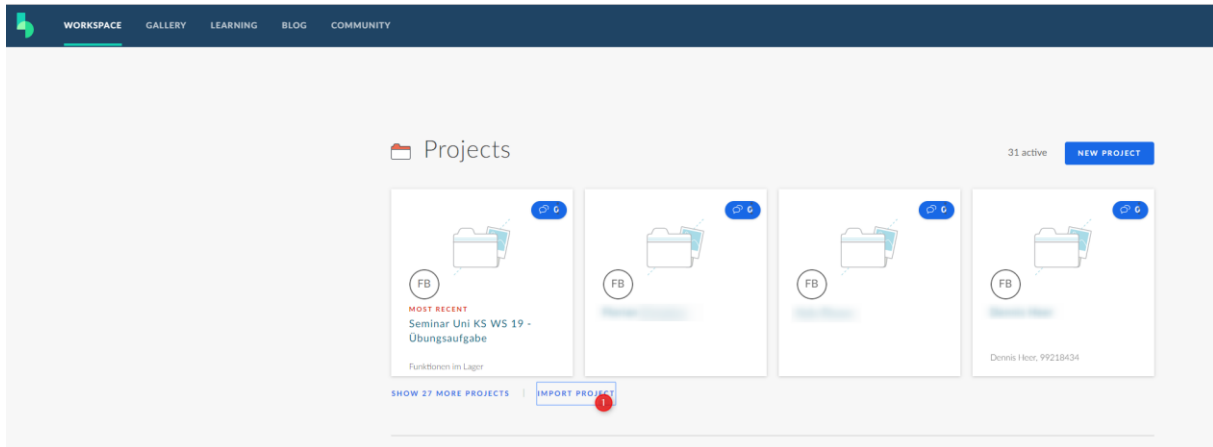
WORKSPACE GALLERY LEARNING BLOG COMMUNITY

Projects

31 active NEW PROJECT

0

FB

MOST RECENT

Seminar Uni KS WS 19 - Übungsaufgabe

Funktionen im Lager

0

FB

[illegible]

0

FB

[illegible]

0

FB

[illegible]

Dennis Heer, 99218434

SHOW 27 MORE PROJECTS | IMPORT PROJECT

1